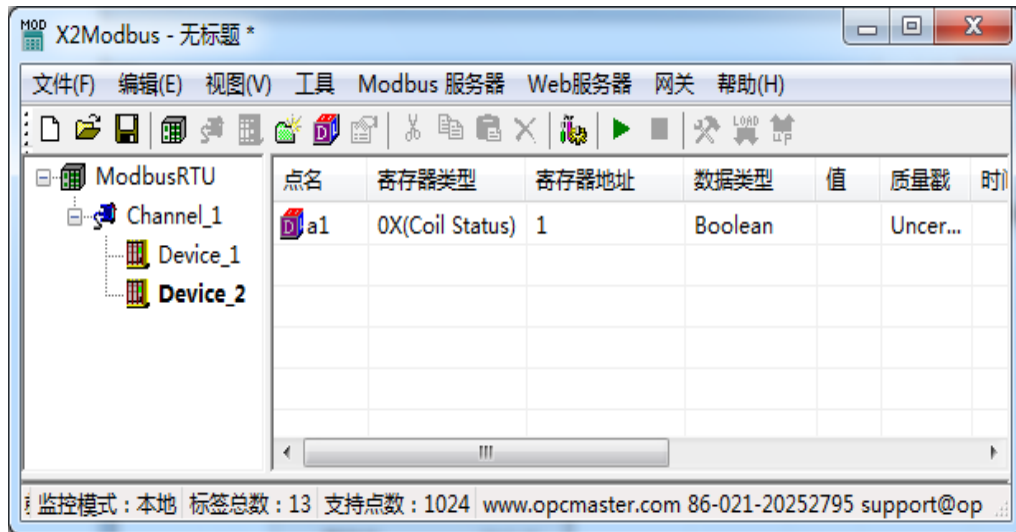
X2Modbus - 无标题 *

文件(F) 编辑(E) 视图(V) 工具 Modbus 服务器 Web服务器 网关 帮助(H)

ModbusRTU
Channel_1
Device_1
Device_2

| 点名 | 寄存器类型 | 寄存器地址 | 数据类型 | 值 | 质量戳 | 时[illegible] |
|---|---|---|---|---|---|---|
| a1 | 0X(Coil Status) | 1 | Boolean | | Uncer... | |

监控模式：本地 标签总数：13 支持点数：1024 www.opcmaster.com 86-021-20252795 support@op